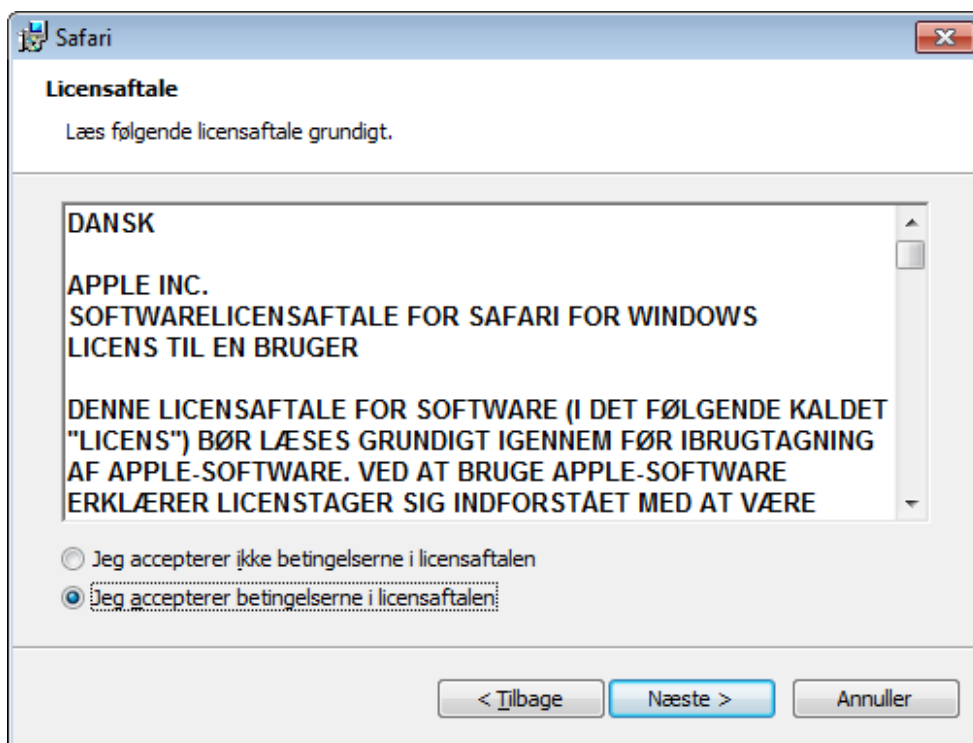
Safari

Licensaftale

Læs følgende licensaftale grundigt.

DANSK

APPLE INC.
SOFTWARELICENSAFTALE FOR SAFARI FOR WINDOWS
LICENS TIL EN BRUGER

DENNE LICENSAFTALE FOR SOFTWARE (I DET FØLGENDE KALDET "LICENS") BØR LÆSES GRUNDIGT IGENNEM FØR IBRUGTAGNING AF APPLE-SOFTWARE. VED AT BRUGE APPLE-SOFTWARE ERKLÆRER LICENSTAGER SIG INDFORSTÅET MED AT VÆRE

Jeg accepterer ikke betingelserne i licensaftalen
Jeg accepterer betingelserne i licensaftalen

< Tilbage
Næste >
Annuller